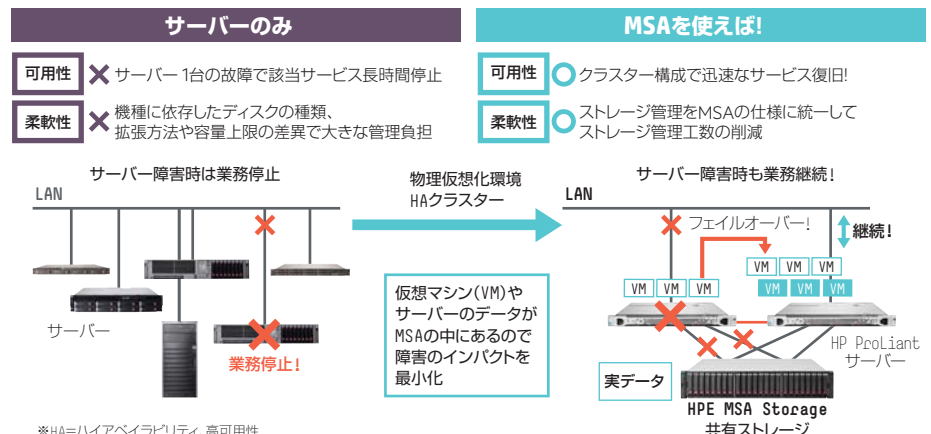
サーバーのみ

可用性 ✕ サーバー 1台の故障で該当サービス長時間停止

柔軟性 ✕ 機種に依存したディスクの種類、拡張方法や容量上限の差異で大きな管理負担

サーバー障害時は業務停止

LAN

サーバー

業務停止!

※HA=ハイアベイラビリティ 高可用性

MSAを使えば!

可用性 ◯ クラスター構成で迅速なサービス復旧!

柔軟性 ◯ ストレージ管理をMSAの仕様に統一してストレージ管理工数の削減

物理仮想化環境
HAクラスター

仮想マシン(VM)やサーバーのデータがMSAの中にあるので障害のインパクトを最小化

サーバー障害時も業務継続!

LAN

フェイルオーバー!

継続!

VM VM VM

VM VM VM

VM VM VM

HP ProLiant
サーバー

実データ

HPE MSA Storage
共有ストレージ